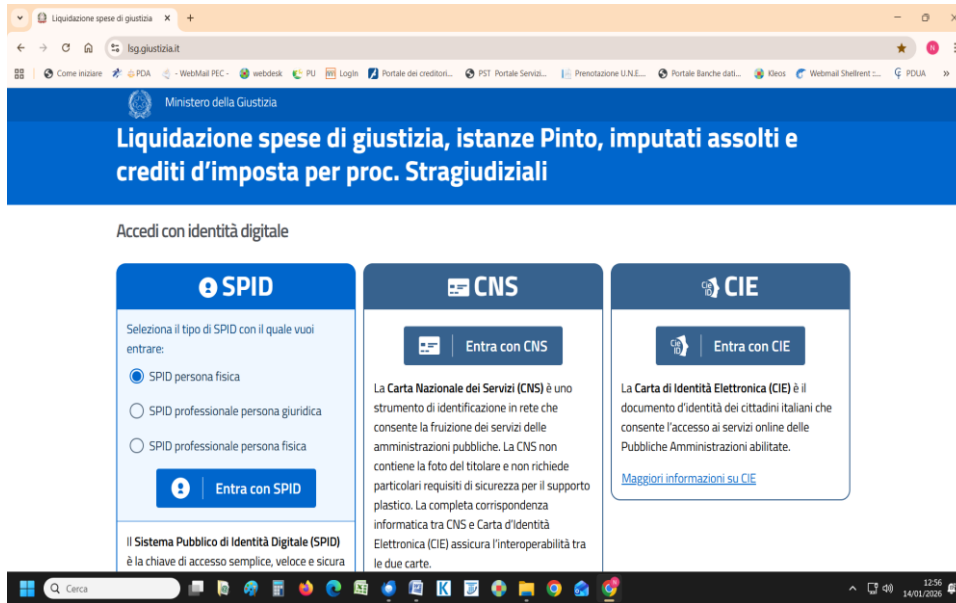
Liquidazione spese di giustizia ×
+

lsg.giustizia.it

Come iniziare PDA - WebMail PEC - webdesk PU LogIn Portale dei creditori... PST Portale Servizi... Prenotazione U.N.E.... Portale Banche dati... Kleos Webmail Shellrent :... PDUA »

Ministero della Giustizia

Liquidazione spese di giustizia, istanze Pinto, imputati assolti e crediti d'imposta per proc. Stragiudiziali

Accedi con identità digitale

SPID

Seleziona il tipo di SPID con il quale vuoi entrare:

SPID persona fisica

SPID professionale persona giuridica

SPID professionale persona fisica

Entra con SPID

Il Sistema Pubblico di Identità Digitale (SPID) è la chiave di accesso semplice, veloce e sicura

CNS

Entra con CNS

La Carta Nazionale dei Servizi (CNS) è uno strumento di identificazione in rete che consente la fruizione dei servizi delle amministrazioni pubbliche. La CNS non contiene la foto del titolare e non richiede particolari requisiti di sicurezza per il supporto plastico. La completa corrispondenza informatica tra CNS e Carta d'Identità Elettronica (CIE) assicura l'interoperabilità tra le due carte.

CIE

Entra con CIE

La Carta di Identità Elettronica (CIE) è il documento d'identità dei cittadini italiani che consente l'accesso ai servizi online delle Pubbliche Amministrazioni abilitate.

Maggiori informazioni su CIE

Cerca

12:56
14/01/2026